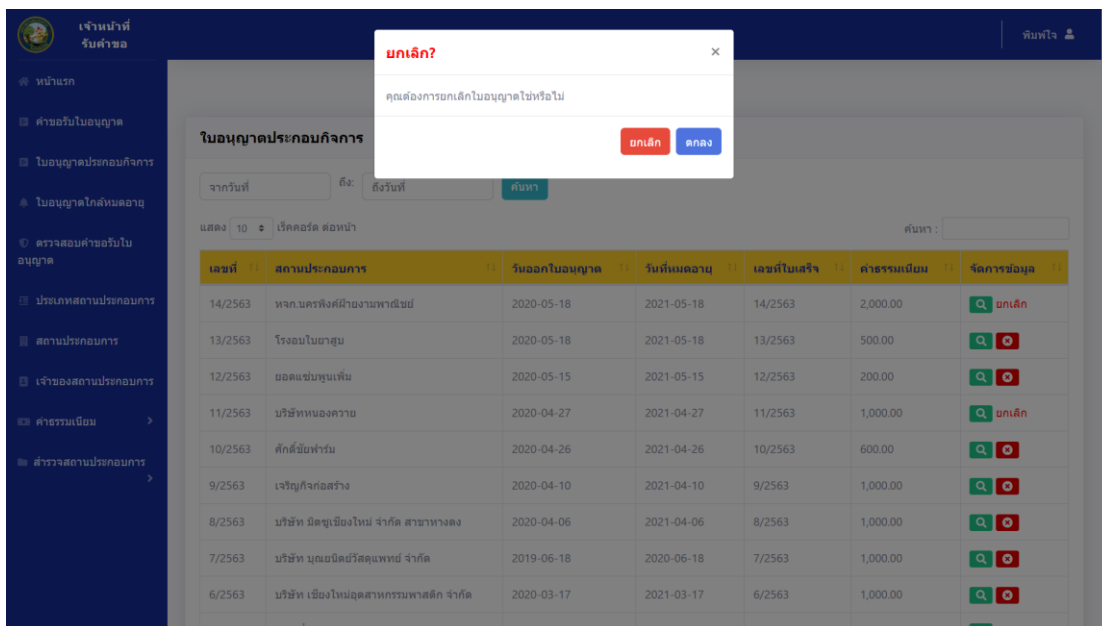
เจ้าหน้าที่ รับคำขอ

พิมพ์ใจ

หน้าแรก
คำขอรับใบอนุญาต
ใบอนุญาตประกอบกิจการ
ใบอนุญาตใกล้หมดอายุ
ตรวจสอบคำขอรับใบอนุญาต
ประเภทสถานประกอบการ
สถานประกอบการ
เจ้าของสถานประกอบการ
ค่าธรรมเนียม
สำรวจสถานประกอบการ

ยกเลิก?

คุณต้องการยกเลิกใบอนุญาตใช่หรือไม่

ยกเลิก ตกลง

ใบอนุญาตประกอบกิจการ

จากวันที่ ถึง: ถึงวันที่ ค้นหา

แสดง 10 เร็คคอร์ด ต่อหน้า

ค้นหา :

| เลขที่ | สถานประกอบการ | วันออกใบอนุญาต | วันที่หมดอายุ | เลขที่ใบเสร็จ | ค่าธรรมเนียม | จัดการข้อมูล |
|---|---|---|---|---|---|---|
| 14/2563 | หจก.นครพิงค์ฝ่ายงามพาณิชย์ | 2020-05-18 | 2021-05-18 | 14/2563 | 2,000.00 | ยกเลิก |
| 13/2563 | โรงอบใบยาสูบ | 2020-05-18 | 2021-05-18 | 13/2563 | 500.00 | |
| 12/2563 | ยอดแซ่บพูนเพิ่ม | 2020-05-15 | 2021-05-15 | 12/2563 | 200.00 | |
| 11/2563 | บริษัทหนองควาย | 2020-04-27 | 2021-04-27 | 11/2563 | 1,000.00 | ยกเลิก |
| 10/2563 | ศักดิ์ชัยฟาร์ม | 2020-04-26 | 2021-04-26 | 10/2563 | 600.00 | |
| 9/2563 | เจริญกิจก่อสร้าง | 2020-04-10 | 2021-04-10 | 9/2563 | 1,000.00 | |
| 8/2563 | บริษัท มิตซูเชียงใหม่ จำกัด สาขาหางดง | 2020-04-06 | 2021-04-06 | 8/2563 | 1,000.00 | |
| 7/2563 | บริษัท บุญยนิตย์วัสดุแพทย์ จำกัด | 2019-06-18 | 2020-06-18 | 7/2563 | 1,000.00 | |
| 6/2563 | บริษัท เชียงใหม่อุตสาหกรรมพลาสติก จำกัด | 2020-03-17 | 2021-03-17 | 6/2563 | 1,000.00 | |